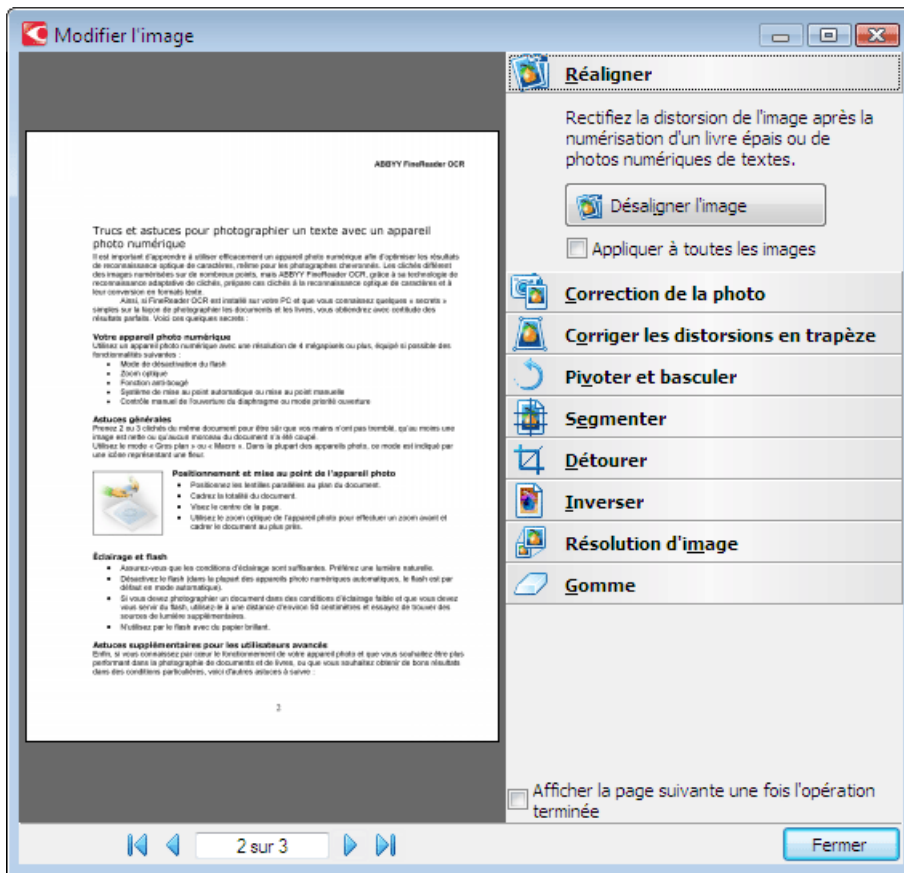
Modifier l'image

ABBYY FineReader OCR

Trucs et astuces pour photographier un texte avec un appareil photo numérique

Il est important d'apprendre à utiliser efficacement un appareil photo numérique afin d'optimiser les résultats de reconnaissance optique de caractères, même pour les photographes chevronnés. Les clichés diffèrent des images numérisées sur de nombreux points, mais ABBYY FineReader OCR, grâce à sa technologie de reconnaissance adaptative de clichés, prépare ces clichés à la reconnaissance optique de caractères et à leur conversion en formats texte.

Ainsi, si FineReader OCR est installé sur votre PC et que vous connaissez quelques « secrets » simples sur la façon de photographier les documents et les livres, vous obtiendrez avec certitude des résultats parfaits. Voici ces quelques secrets :

Votre appareil photo numérique
Utilisez un appareil photo numérique avec une résolution de 4 mégapixels ou plus, équipé si possible des fonctionnalités suivantes :
• Mode de désactivation du flash
• Zoom optique
• Fonction anti-bougé
• Système de mise au point automatique ou mise au point manuelle
• Contrôle manuel de l'ouverture du diaphragme ou mode priorité ouverture

Astuces générales
Prenez 2 ou 3 clichés du même document pour être sûr que vos mains n'ont pas tremblé, qu'au moins une image est nette ou qu'aucun morceau du document n'a été coupé.
Utilisez le mode « Gros plan » ou « Macro ». Dans la plupart des appareils photo, ce mode est indiqué par une icône représentant une fleur.

Positionnement et mise au point de l'appareil photo
• Positionnez les lentilles parallèles au plan du document.
• Cadrez la totalité du document.
• Visez le centre de la page.
• Utilisez le zoom optique de l'appareil photo pour effectuer un zoom avant et cadrer le document au plus près.

Éclairage et flash
• Assurez-vous que les conditions d'éclairage sont suffisantes. Préférez une lumière naturelle.
• Désactivez le flash (dans la plupart des appareils photo numériques automatiques, le flash est par défaut en mode automatique).
• Si vous devez photographier un document dans des conditions d'éclairage faible et que vous devez vous servir du flash, utilisez-le à une distance d'environ 50 centimètres et essayez de trouver des sources de lumière supplémentaires.
• N'utilisez par le flash avec du papier brillant.

Astuces supplémentaires pour les utilisateurs avancés
Enfin, si vous connaissez par cœur le fonctionnement de votre appareil photo et que vous souhaitez être plus performant dans la photographie de documents et de livres, ou que vous souhaitez obtenir de bons résultats dans des conditions particulières, voici d'autres astuces à suivre :

3

Réaligner
Rectifiez la distorsion de l'image après la numérisation d'un livre épais ou de photos numériques de textes.
Désaligner l'image
Appliquer à toutes les images
Correction de la photo
Corriger les distorsions en trapèze
Pivoter et basculer
Segmenter
Détourer
Inverser
Résolution d'image
Gomme
Afficher la page suivante une fois l'opération terminée
2 sur 3
Fermer